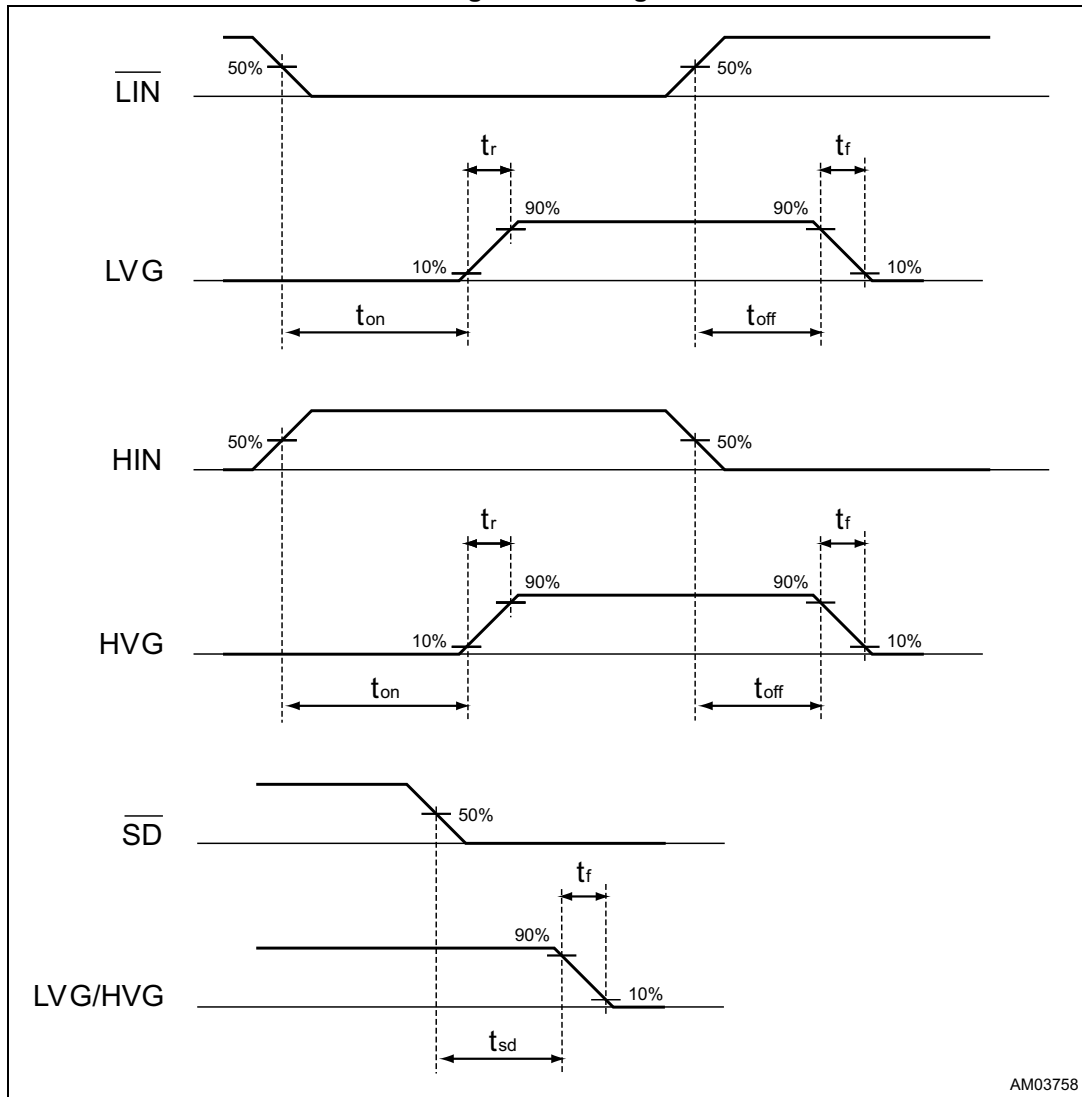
$\overline{LIN}$

50%

50%

$t_r$

$t_f$

90%

90%

LVG

10%

10%

$t_{on}$

$t_{off}$

HIN

50%

50%

$t_r$

$t_f$

90%

90%

HVG

10%

10%

$t_{on}$

$t_{off}$

$\overline{SD}$

50%

$t_f$

90%

LVG/HVG

10%

$t_{sd}$

AM03758